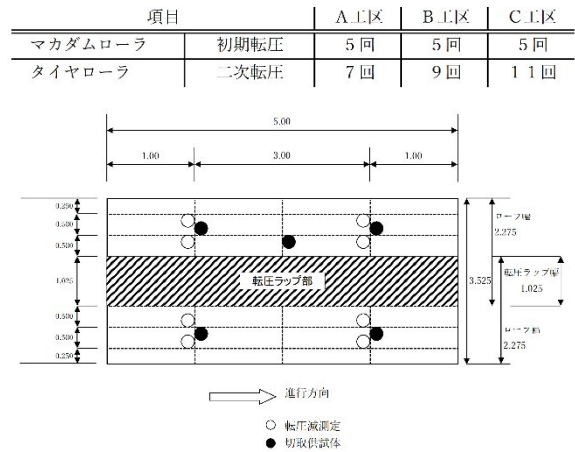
| 項目 | | A工区 | B工区 | C工区 |
|---|---|---|---|---|
| マカダムローラ | 初期転圧 | 5回 | 5回 | 5回 |
| タイヤローラ | 二次転圧 | 7回 | 9回 | 11回 |

5.00

1.00 3.00 1.00

0.250
0.500
0.500
1.025
0.500
0.500
0.250

転圧ラップ部

3.525

ローラ幅 2.275

転圧ラップ幅 1.025

ローラ幅 2.275

進行方向

○ 転圧減測定
● 切取供試体